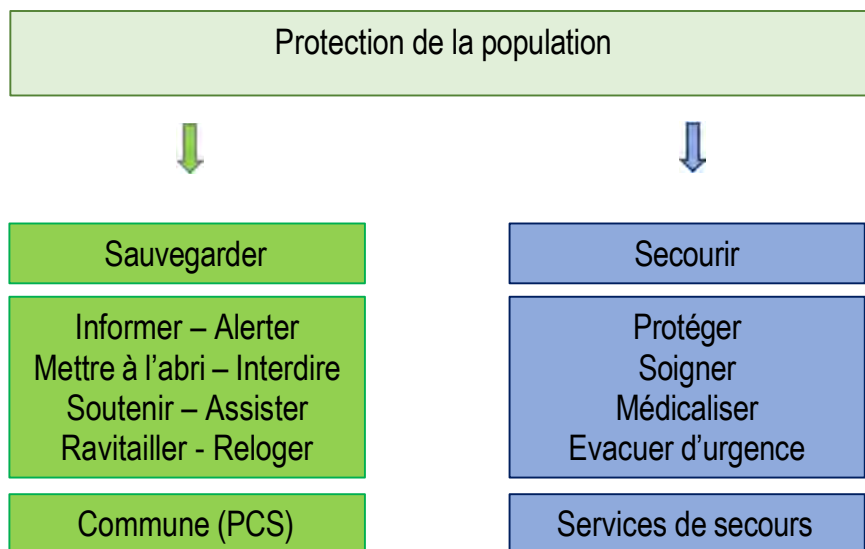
Protection de la population

Sauvegarder

Informer – Alerter
Mettre à l’abri – Interdire
Soutenir – Assister
Ravitailler - Reloger

Commune (PCS)

Secourir

Protéger
Soigner
Médicaliser
Evacuer d’urgence

Services de secours